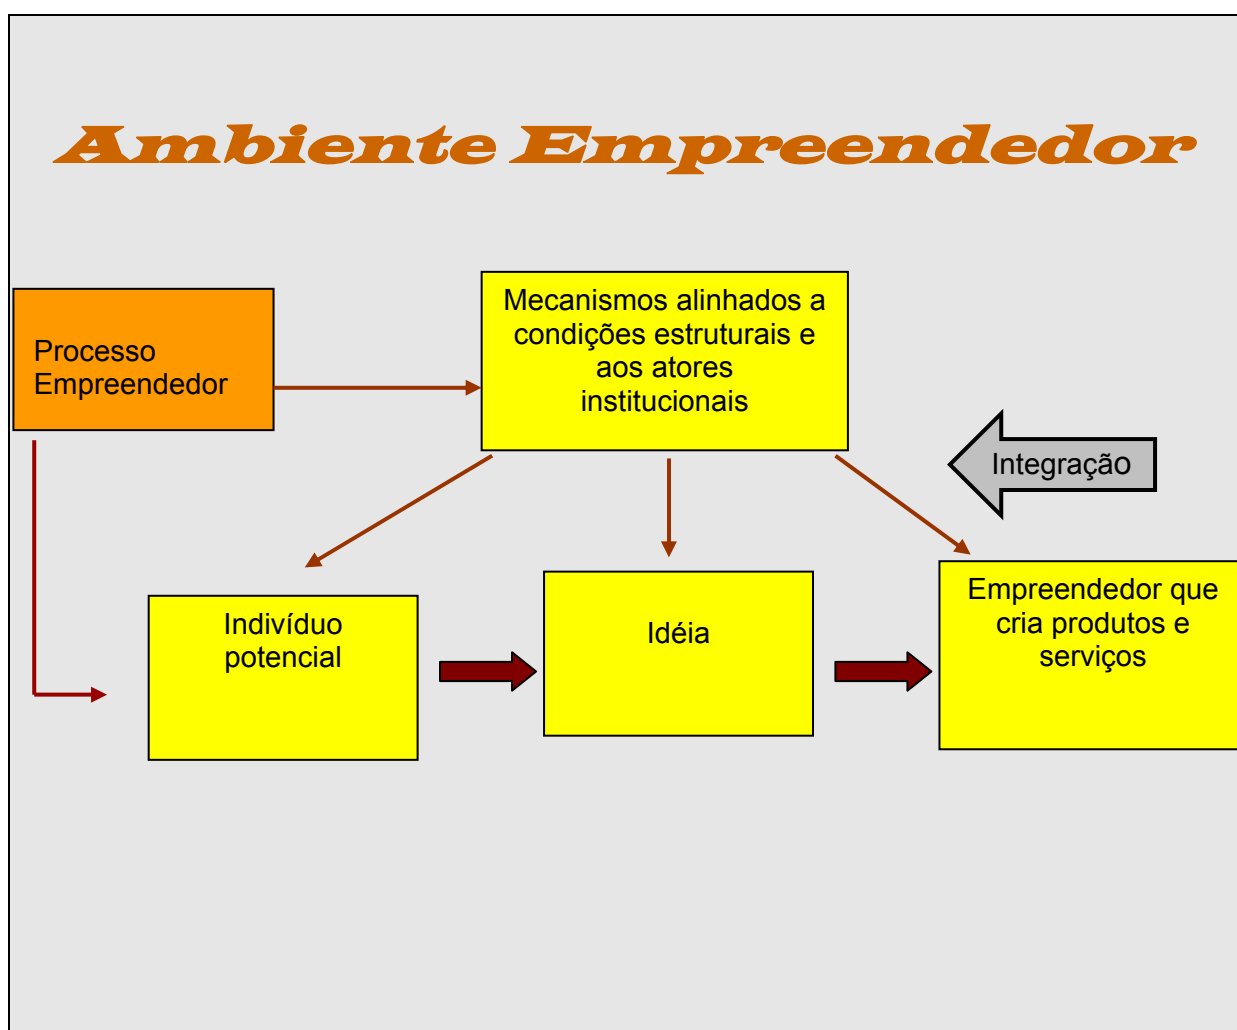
Ambiente Empreendedor

Processo Empreendedor

Mecanismos alinhados a condições estruturais e aos atores institucionais

Integração

Indivíduo potencial

Idéia

Empreendedor que cria produtos e serviços